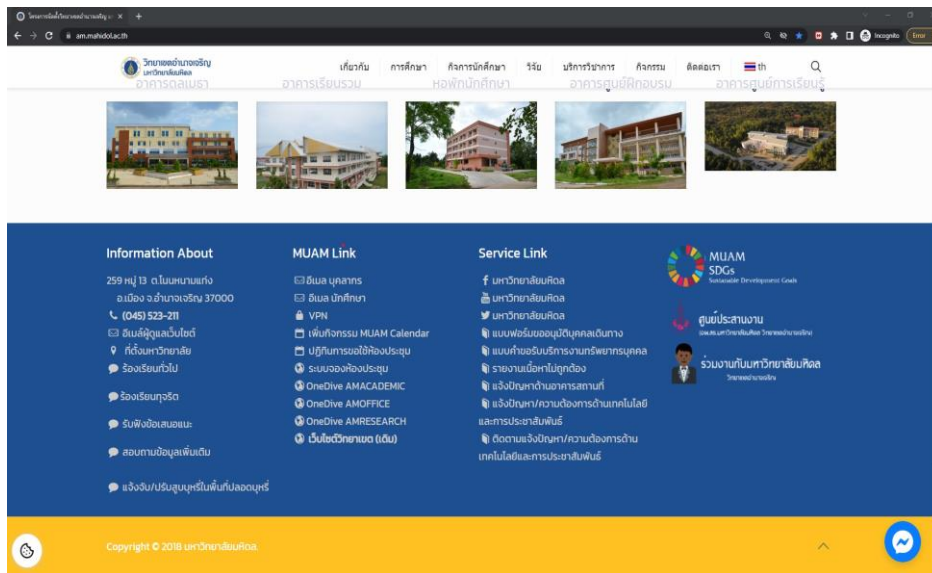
am.mahidol.ac.th

Incognito Error

วิทยาเขตอำนาจเจริญ มหาวิทยาลัยมหิดล

เกี่ยวกับ การศึกษา กิจการนักศึกษา วิจัย บริการวิชาการ กิจกรรม ติดต่อเรา th

อาคารดลเมธา อาคารเรียนรวม หอพักนักศึกษา อาคารศูนย์ฝึกอบรม อาคารศูนย์การเรียนรู้

Information About

259 หมู่ 13 ต.โนนหนามแท่ง อ.เมือง จ.อำนาจเจริญ 37000

(045) 523-211

อีเมล์ผู้ดูแลเว็บไซต์

ที่ตั้งมหาวิทยาลัย

ร้องเรียนทั่วไป

ร้องเรียนทุจริต

รับฟังข้อเสนอแนะ

สอบถามข้อมูลเพิ่มเติม

แจ้งจับ/ปรับสูบบุหรี่ในพื้นที่ปลอดบุหรี่

MUAM Link

อีเมล บุคลากร

อีเมล นักศึกษา

VPN

เพิ่มกิจกรรม MUAM Calendar

ปฏิทินการขอใช้ห้องประชุม

ระบบจองห้องประชุม

OneDive AMACADEMIC

OneDive AMOFFICE

OneDive AMRESEARCH

เว็บไซต์วิทยาเขต (เดิม)

Service Link

มหาวิทยาลัยมหิดล

มหาวิทยาลัยมหิดล

มหาวิทยาลัยมหิดล

แบบฟอร์มขออนุมัติบุคคลเดินทาง

แบบคำขอรับบริการงานทรัพยากรบุคคล

รายงานเนื้อหาไม่ถูกต้อง

แจ้งปัญหาด้านอาคารสถานที่

แจ้งปัญหา/ความต้องการด้านเทคโนโลยีและการประชาสัมพันธ์

ติดตามแจ้งปัญหา/ความต้องการด้านเทคโนโลยีและการประชาสัมพันธ์

MUAM SDGs Sustainable Development Goals

ศูนย์ประสานงาน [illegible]

ร่วมงานกับมหาวิทยาลัยมหิดล วิทยาเขตอำนาจเจริญ

Copyright © 2018 มหาวิทยาลัยมหิดล